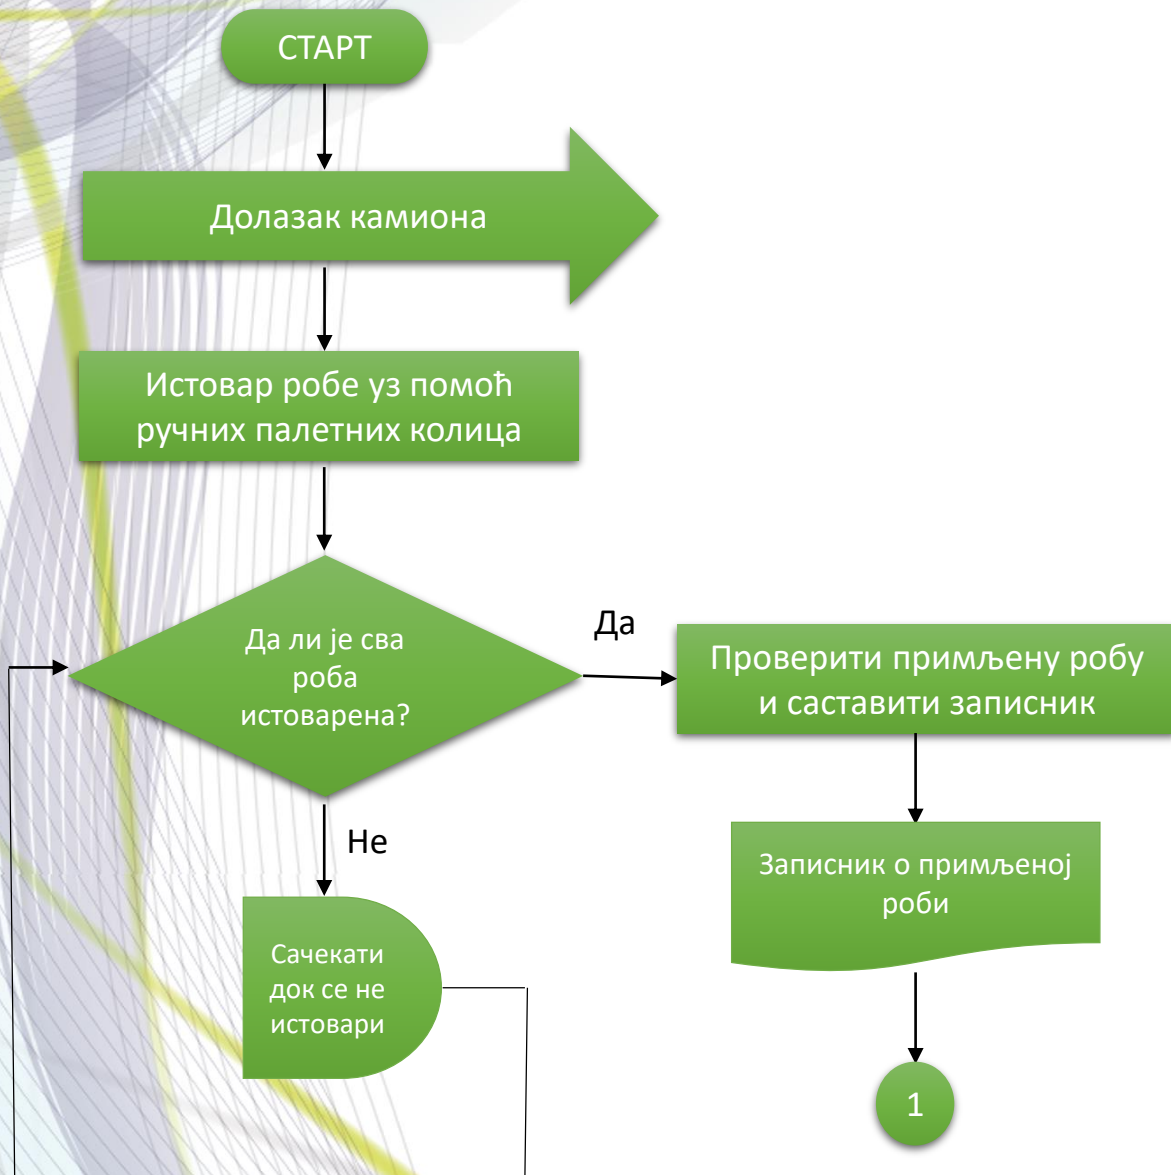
СТАРТ

Долазак камиона

Истовар робе уз помоћ ручних палетних колица

Да ли је сва роба истоварена?

Да

Проверити примљену робу и саставити записник

Не

Сачекати док се не истовари

Записник о примљеној роби

1